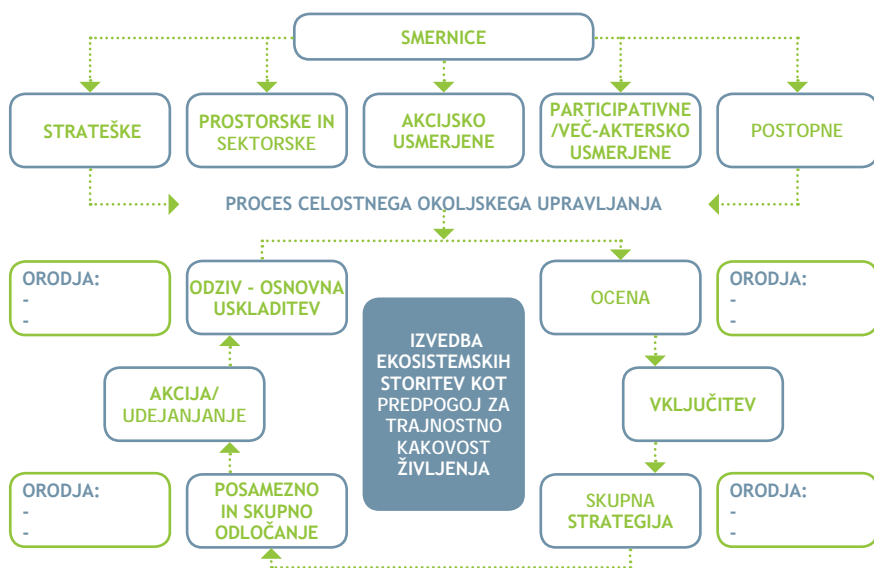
SMERNICE

STRATEŠKE

PROSTORSKE IN SEKTORSKE

AKCIJSKO USMERJENE

PARTICIPATIVNE /VEČ-AKTERSKO USMERJENE

POSTOPNE

PROCES CELOSTNEGA OKOLJSKEGA UPRAVLJANJA

ORODJA:
-
-

ODZIV - OSNOVNA USKLADITEV

OCENA

ORODJA:
-
-

IZVEDBA EKOSISTEMSKIH STORITEV KOT PREDPOGOJ ZA TRAJNOSTNO KAKOVOST ŽIVLJENJA

AKCIJA/ UDEJANJANJE

VKLJUČITEV

ORODJA:
-
-

POSAMEZNO IN SKUPNO ODLOČANJE

SKUPNA STRATEGIJA

ORODJA:
-
-